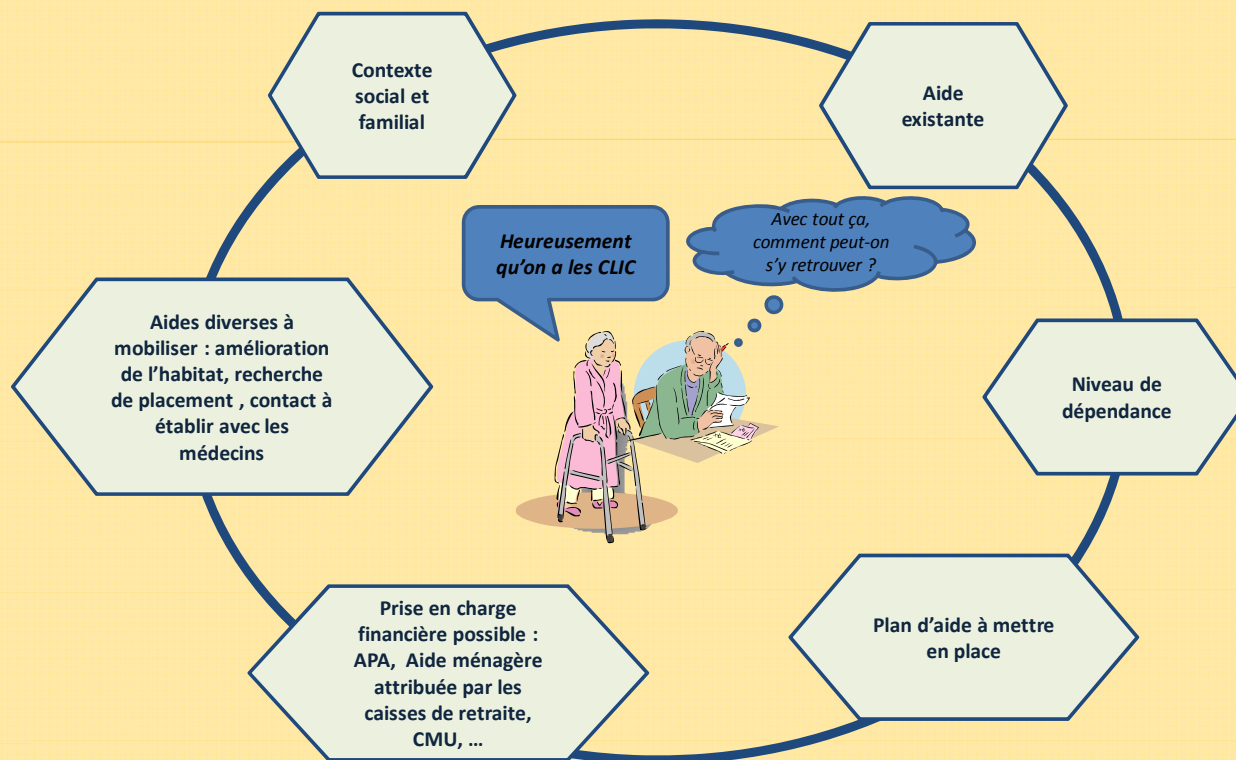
Contexte social et familial

Aide existante

Heureusement qu'on a les CLIC

Avec tout ça, comment peut-on s'y retrouver ?

Aides diverses à mobiliser : amélioration de l'habitat, recherche de placement , contact à établir avec les médecins

Niveau de dépendance

Prise en charge financière possible : APA, Aide ménagère attribuée par les caisses de retraite, CMU, …

Plan d'aide à mettre en place